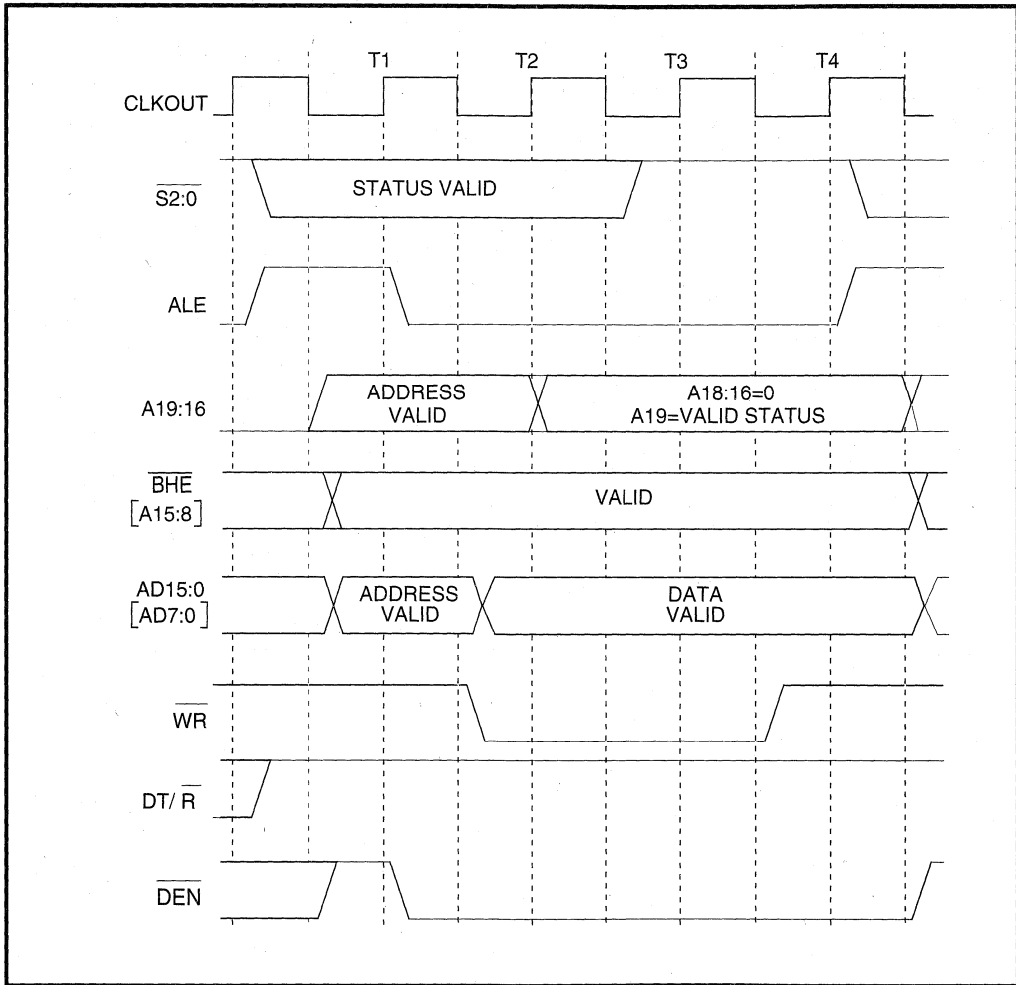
T1 T2 T3 T4

CLKOUT

$\overline{S2:0}$

STATUS VALID

ALE

A19:16

ADDRESS VALID

A18:16=0
A19=VALID STATUS

$\overline{BHE}$
[A15:8]

VALID

AD15:0
[AD7:0]

ADDRESS VALID

DATA VALID

$\overline{WR}$

DT/ $\overline{R}$

$\overline{DEN}$